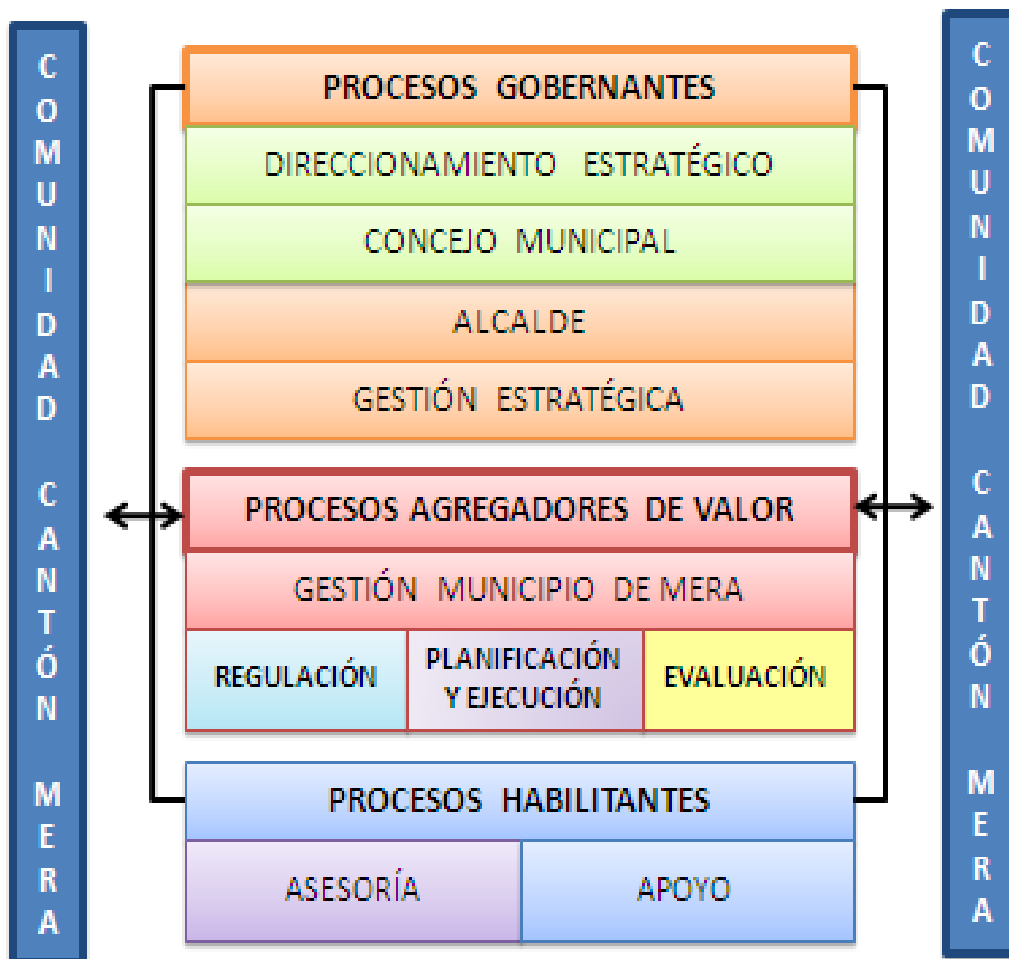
COMUNIDAD CANTÓN MERA

PROCESOS GOBERNANTES

DIRECCIONAMIENTO ESTRATÉGICO

CONCEJO MUNICIPAL

ALCALDE

GESTIÓN ESTRATÉGICA

PROCESOS AGREGADORES DE VALOR

GESTIÓN MUNICIPIO DE MERA

REGULACIÓN

PLANIFICACIÓN Y EJECUCIÓN

EVALUACIÓN

PROCESOS HABILITANTES

ASESORÍA

APOYO

COMUNIDAD CANTÓN MERA